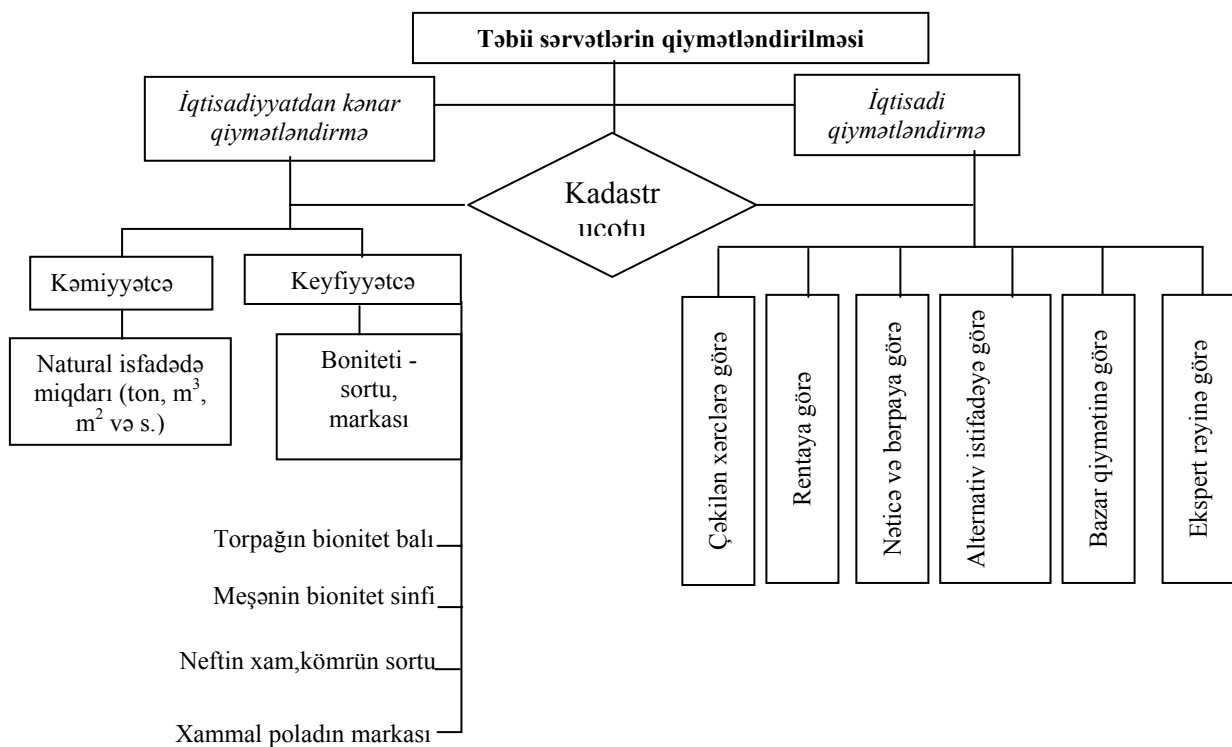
Təbii sərvətlərin qiymətləndirilməsi

İqtisadiyyatdan kənar qiymətləndirmə

İqtisadi qiymətləndirmə

Kadastr ucotu

Kəmiyyətcə

Keyfiyyətcə

Natural isfadədə miqdarı (ton, $m^3$, $m^2$ və s.)

Boniteti - sortu, markası

Torpağın bionitet balı

Meşənin bionitet sinfi

Neftin xam,kömrün sortu

Xammal poladın markası

Çəkilən xərclərə görə

Rentaya görə

Nəticə və bərpaya görə

Alternativ istifadəyə görə

Bazar qiymətinə görə

Ekspert rəyinə görə